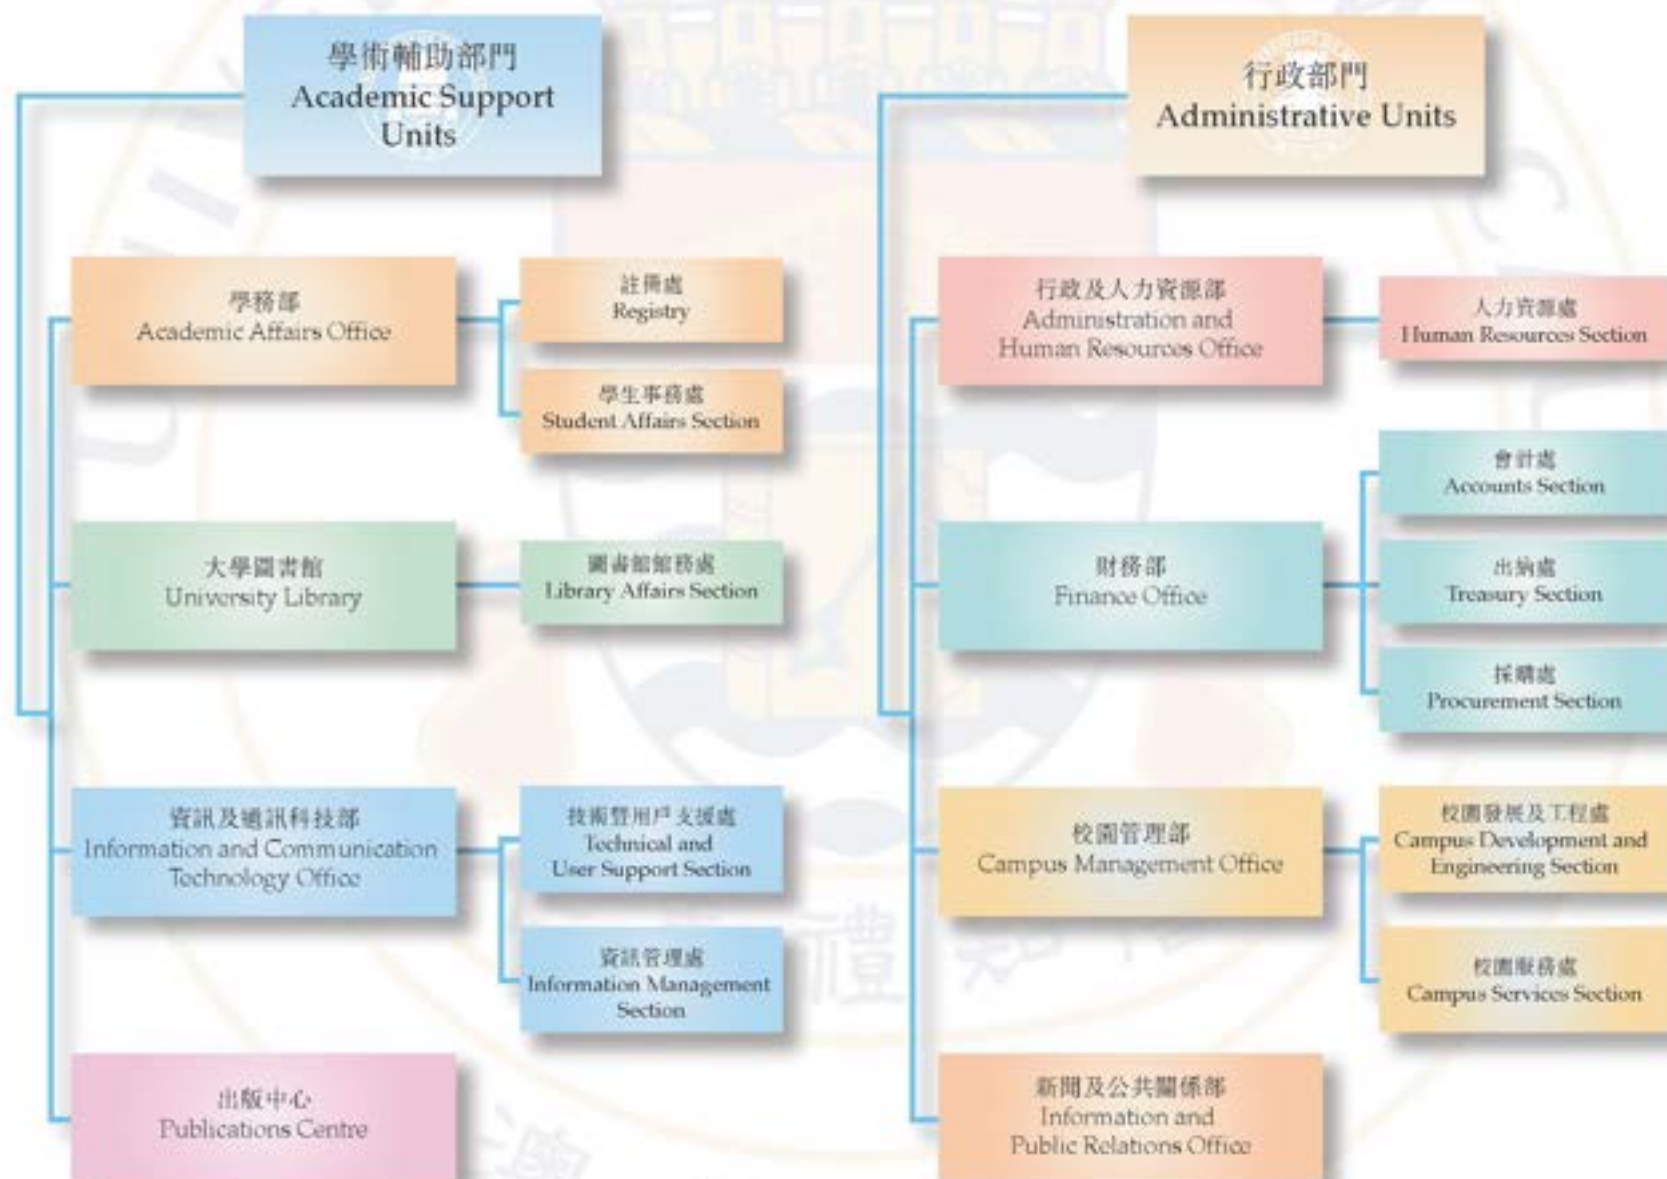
學術輔助部門
Academic Support Units

學務部
Academic Affairs Office

註冊處
Registry

學生事務處
Student Affairs Section

大學圖書館
University Library

圖書館館務處
Library Affairs Section

資訊及通訊科技部
Information and Communication Technology Office

技術暨用戶支援處
Technical and User Support Section

資訊管理處
Information Management Section

出版中心
Publications Centre

行政部門
Administrative Units

行政及人力資源部
Administration and Human Resources Office

人力資源處
Human Resources Section

會計處
Accounts Section

財務部
Finance Office

出納處
Treasury Section

採購處
Procurement Section

校園管理部
Campus Management Office

校園發展及工程處
Campus Development and Engineering Section

校園服務處
Campus Services Section

新聞及公共關係部
Information and Public Relations Office